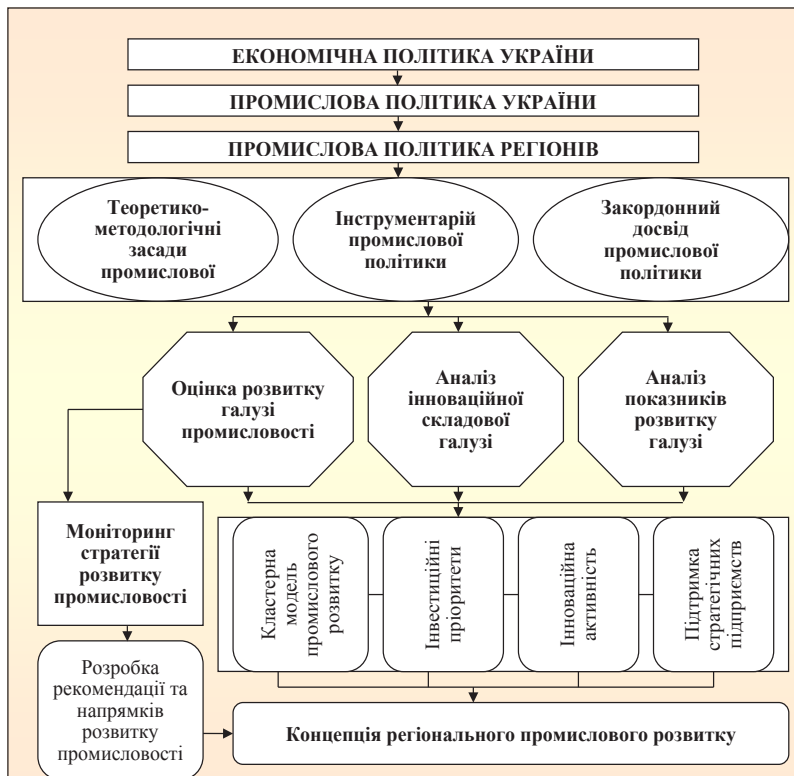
ЕКОНОМІЧНА ПОЛІТИКА УКРАЇНИ

ПРОМИСЛОВА ПОЛІТИКА УКРАЇНИ

ПРОМИСЛОВА ПОЛІТИКА РЕГІОНІВ

Теоретико-методологічні засади промислової

Інструментарій промислової політики

Закордонний досвід промислової політики

Оцінка розвитку галузі промисловості

Аналіз інноваційної складової галузі

Аналіз показників розвитку галузі

Моніторинг стратегії розвитку промисловості

Кластерна модель промислового розвитку

Інвестиційні пріоритети

Інноваційна активність

Підтримка стратегічних підприємств

Розробка рекомендації та напрямків розвитку промисловості

Концепція регіонального промислового розвитку